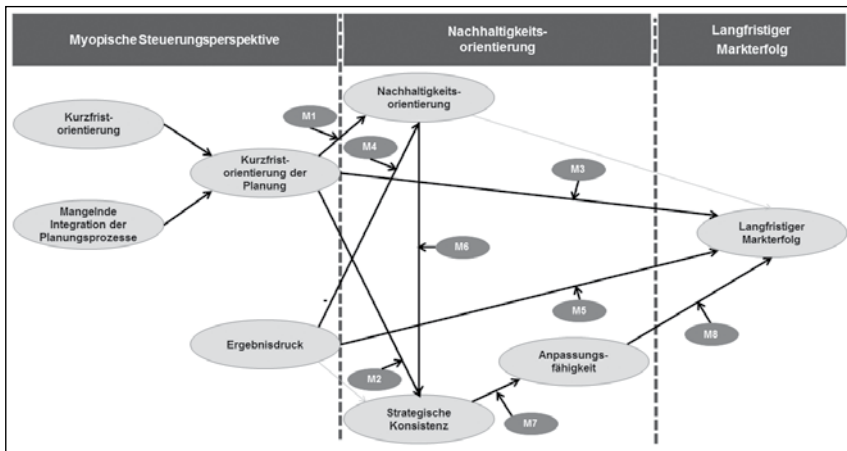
Myopische Steuerungsperspektive

Nachhaltigkeits-orientierung

Langfristiger Markterfolg

Kurzfrist-orientierung

Mangelnde Integration der Planungsprozesse

Kurzfrist-orientierung der Planung

Nachhaltigkeits-orientierung

M1

M4

M3

M6

Langfristiger Markterfolg

M5

M8

Ergebnisdruck

Anpassungs-fähigkeit

M2

Strategische Konsistenz

M7